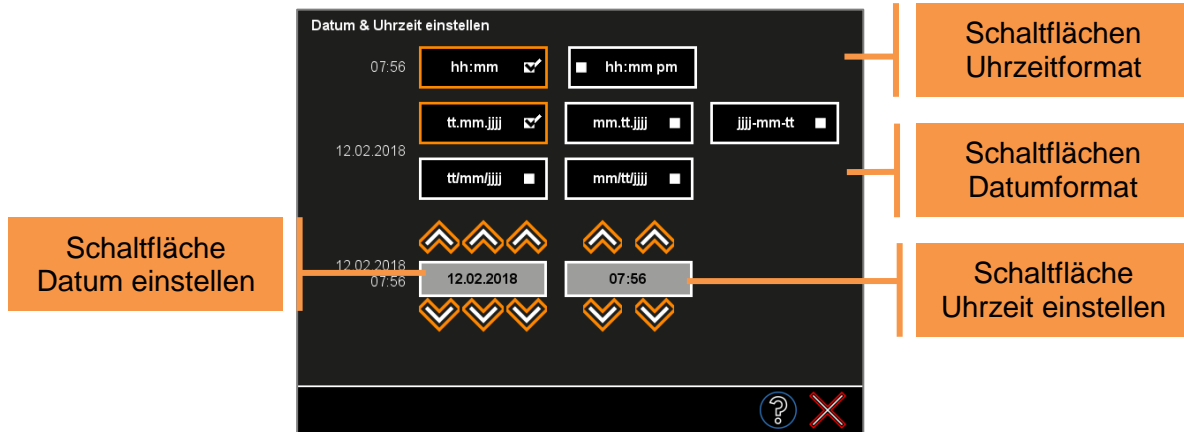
Datum & Uhrzeit einstellen

07:56

hh:mm

hh:mm pm

Schaltflächen Uhrzeitformat

tt.mm.jjjj

mm.tt.jjjj

jjjj-mm-tt

12.02.2018

tt/mm/jjjj

mm/tt/jjjj

Schaltflächen Datumformat

Schaltfläche Datum einstellen

12.02.2018
07:56

12.02.2018

07:56

Schaltfläche Uhrzeit einstellen

?